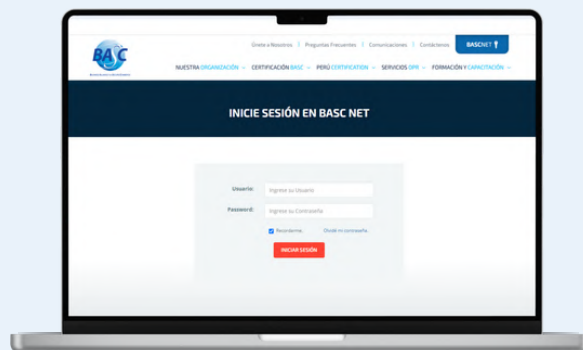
BASC
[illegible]

Únete a Nosotros | Preguntas Frecuentes | Comunicaciones | Contáctenos

BASCNET

NUESTRA ORGANIZACIÓN | CERTIFICACIÓN BASC | PERÚ CERTIFICATION | SERVICIOS OPR | FORMACIÓN Y CAPACITACIÓN

INICIE SESIÓN EN BASC NET

Usuario: Ingrese su Usuario

Password: Ingrese su Contraseña

Recordarme. Olvidé mi contraseña

INICIAR SESIÓN